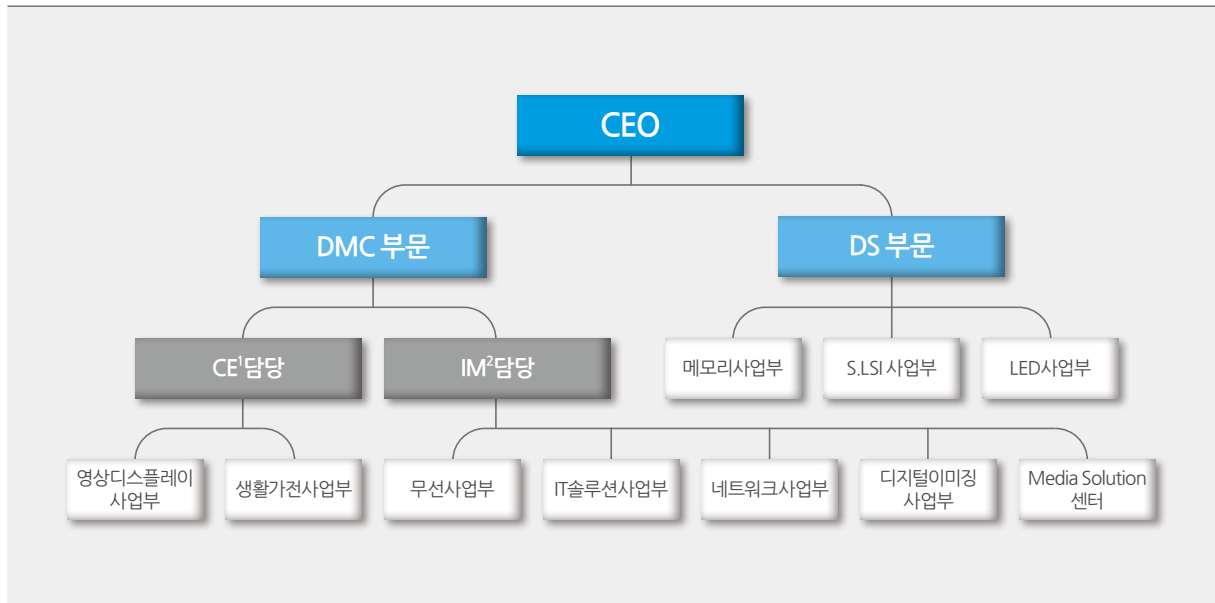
CEO

DMC 부문

DS 부문

CE$^1$담당

IM$^2$담당

메모리사업부

S.LSI 사업부

LED사업부

영상디스플레이 사업부

생활가전사업부

무선사업부

IT솔루션사업부

네트워크사업부

디지털이미징 사업부

Media Solution 센터